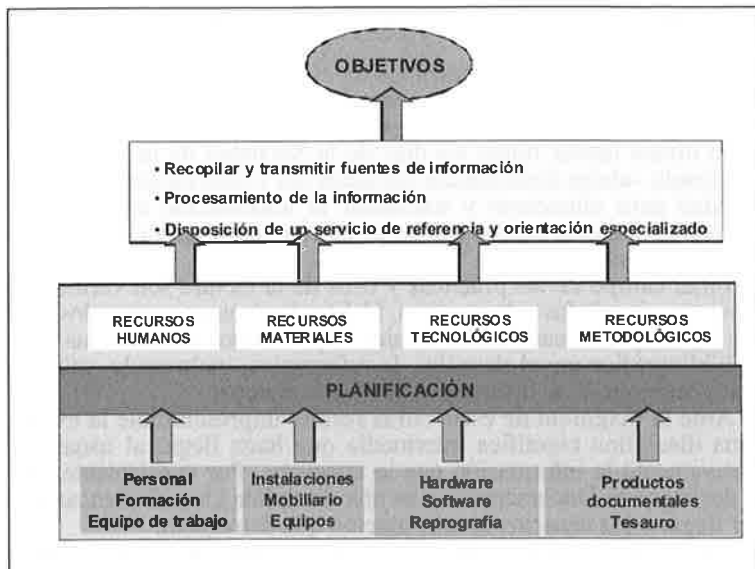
OBJETIVOS

• Recopilar y transmitir fuentes de información
• Procesamiento de la información
• Disposición de un servicio de referencia y orientación especializado

RECURSOS HUMANOS

RECURSOS MATERIALES

RECURSOS TECNOLÓGICOS

RECURSOS METODOLÓGICOS

PLANIFICACIÓN

Personal
Formación
Equipo de trabajo

Instalaciones
Mobiliario
Equipos

Hardware
Software
Reprografía

Productos
documentales
Tesauro